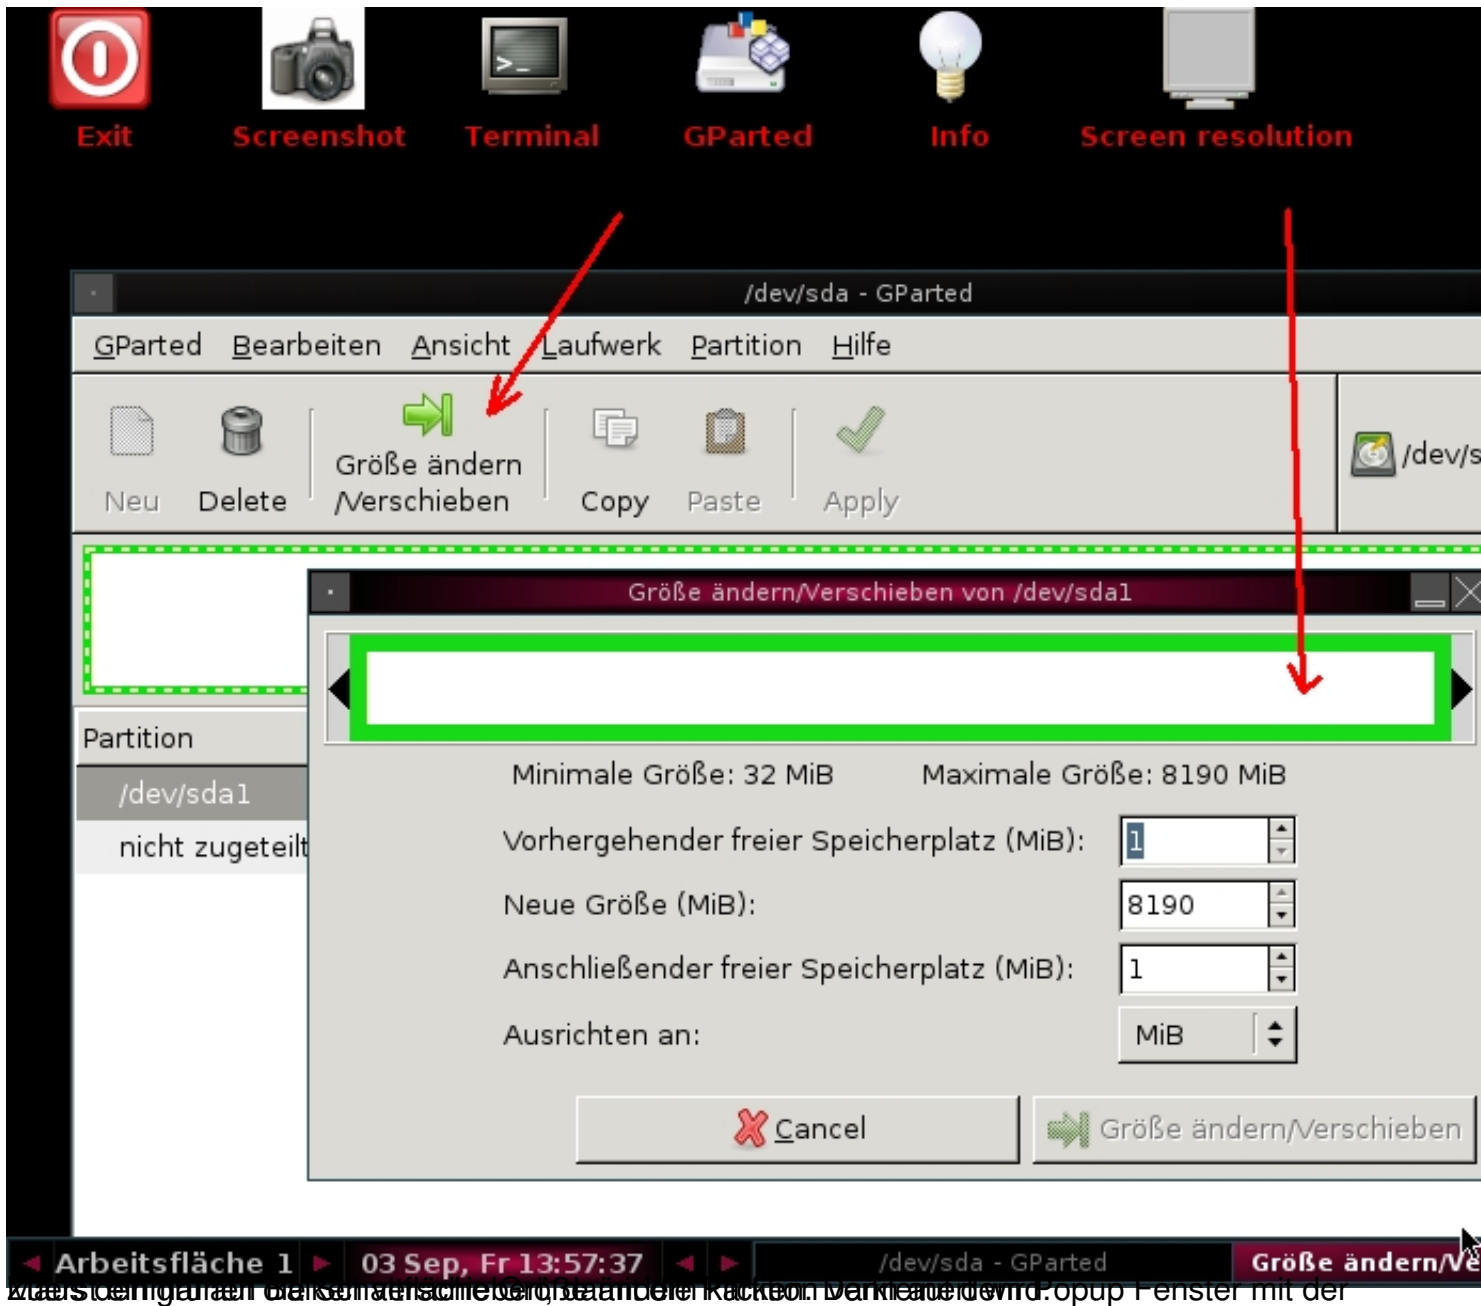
Exit
Screenshot
Terminal
GParted
Info
Screen resolution

/dev/sda - GParted

GParted Bearbeiten Ansicht Laufwerk Partition Hilfe

Neu
Delete
Größe ändern /Verschieben
Copy
Paste
Apply

/dev/s

Partition
/dev/sda1
nicht zugeteilt

Größe ändern/Verschieben von /dev/sda1

Minimale Größe: 32 MiB
Maximale Größe: 8190 MiB

Vorhergehender freier Speicherplatz (MiB): 1
Neue Größe (MiB): 8190
Anschließender freier Speicherplatz (MiB): 1
Ausrichten an: MiB

Cancel
Größe ändern/Verschieben

Arbeitsfläche 1
03 Sep, Fr 13:57:37
/dev/sda - GParted
Größe ändern/Ve

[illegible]